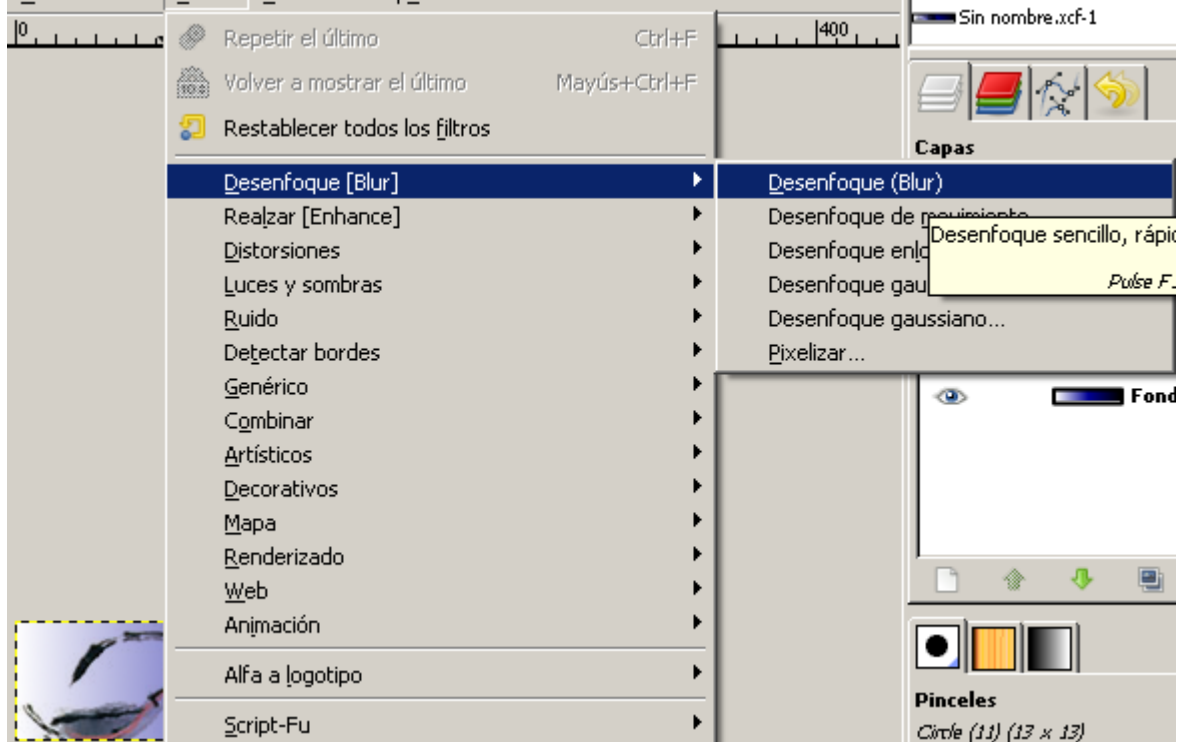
0

400

Sin nombre.xcf-1

Repetir el último Ctrl+F
Volver a mostrar el último Mayús+Ctrl+F
Restablecer todos los filtros

Desenfoque [Blur]
Realzar [Enhance]
Distorsiones
Luces y sombras
Ruido
Detectar bordes
Genérico
Combinar
Artísticos
Decorativos
Mapa
Renderizado
Web
Animación
Alfa a logotipo
Script-Fu

Desenfoque (Blur)
Desenfoque de movimiento
Desenfoque enl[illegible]
Desenfoque gau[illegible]
Desenfoque gaussiano...
Pixelizar...

Desenfoque sencillo, rápi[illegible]
Pulse F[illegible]

Capas

Fond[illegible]

Pinceles
Circle (11) (13 × 13)